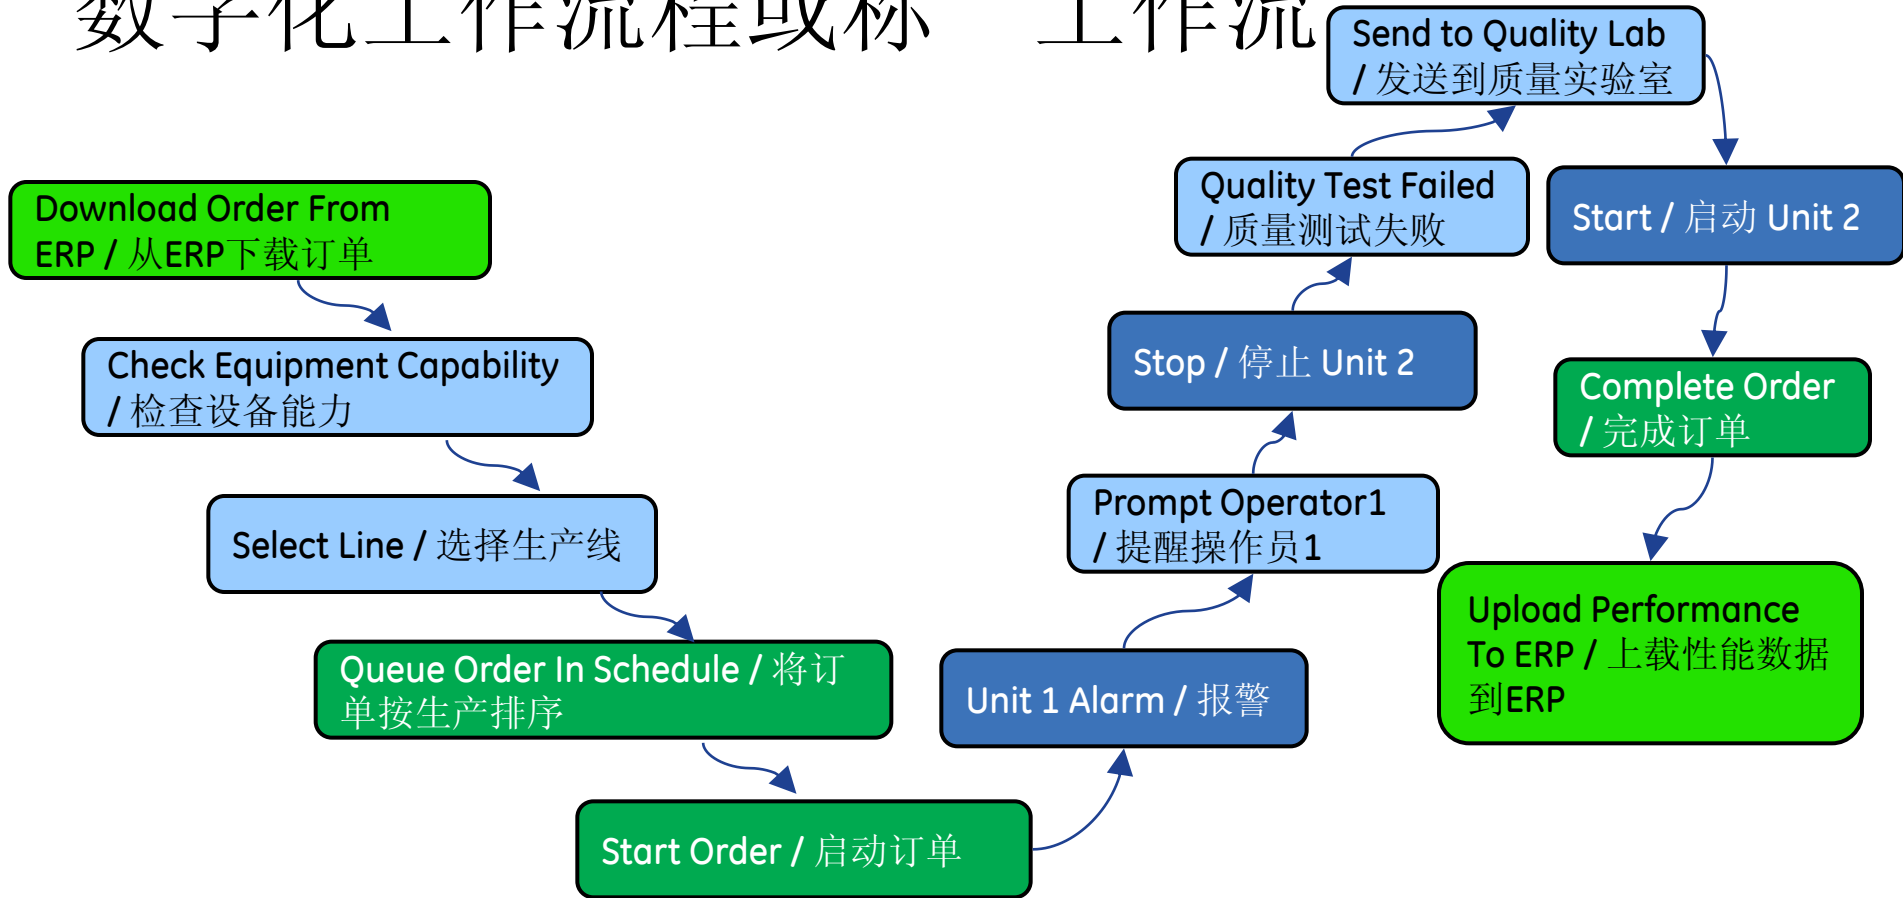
数字化工作流程或称 工作流

Send to Quality Lab / 发送到质量实验室

Download Order From ERP / 从ERP下载订单

Check Equipment Capability / 检查设备能力

Select Line / 选择生产线

Queue Order In Schedule / 将订单按生产排序

Start Order / 启动订单

Unit 1 Alarm / 报警

Prompt Operator1 / 提醒操作员1

Stop / 停止 Unit 2

Quality Test Failed / 质量测试失败

Start / 启动 Unit 2

Complete Order / 完成订单

Upload Performance To ERP / 上载性能数据到ERP